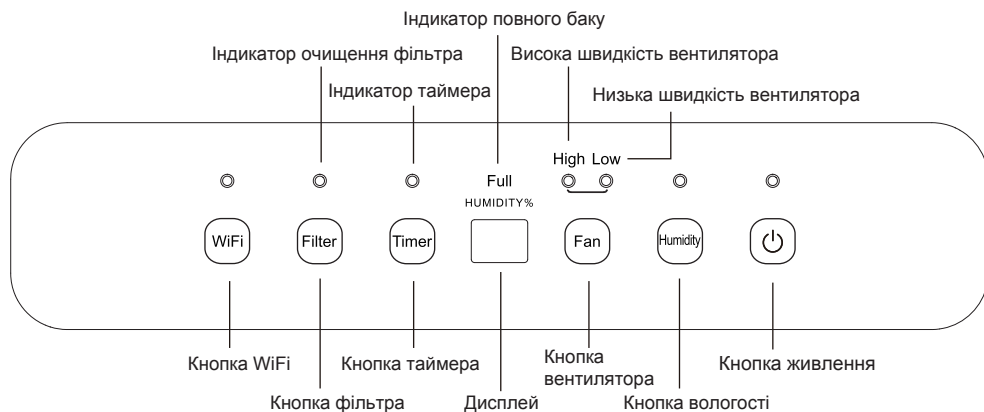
Індикатор повного баку

Індикатор очищення фільтра

Висока швидкість вентилятора

Індикатор таймера

Низька швидкість вентилятора

High Low

Full

HUMIDITY%

WiFi

Filter

Timer

Fan

Humidity

Кнопка WiFi

Кнопка таймера

Кнопка вентилятора

Кнопка живлення

Кнопка фільтра

Дисплей

Кнопка вологості